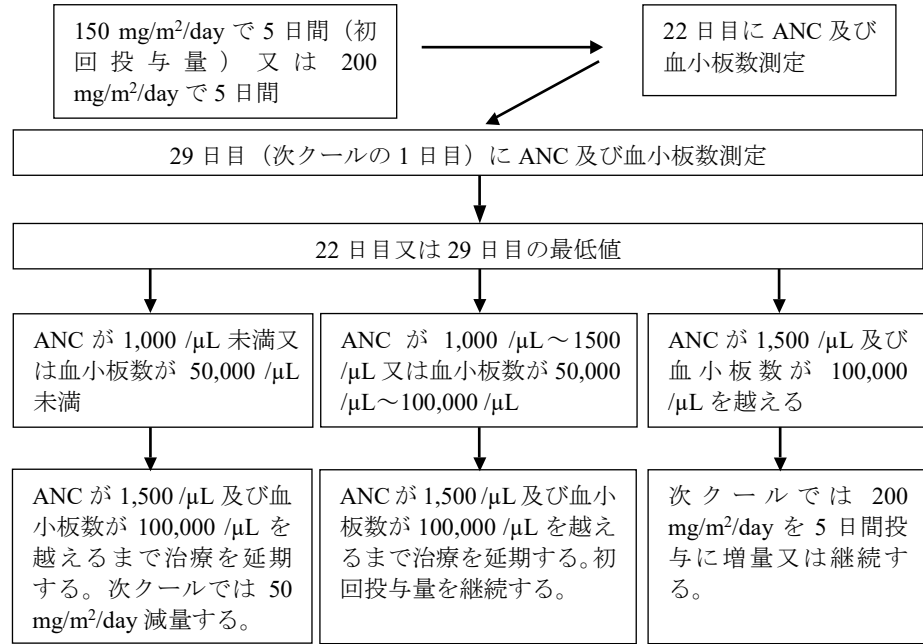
150 mg/m$^2$/day で 5 日間（初回投与量）又は 200 mg/m$^2$/day で 5 日間

22 日目に ANC 及び血小板数測定

29 日目（次クールの 1 日目）に ANC 及び血小板数測定

22 日目又は 29 日目の最低値

ANC が 1,000 /μL 未満又は血小板数が 50,000 /μL 未満

ANC が 1,000 /μL～1500 /μL 又は血小板数が 50,000 /μL～100,000 /μL

ANC が 1,500 /μL 及び血小板数が 100,000 /μL を越える

ANC が 1,500 /μL 及び血小板数が 100,000 /μL を越えるまで治療を延期する。次クールでは 50 mg/m$^2$/day 減量する。

ANC が 1,500 /μL 及び血小板数が 100,000 /μL を越えるまで治療を延期する。初回投与量を継続する。

次クールでは 200 mg/m$^2$/day を 5 日間投与に増量又は継続する。